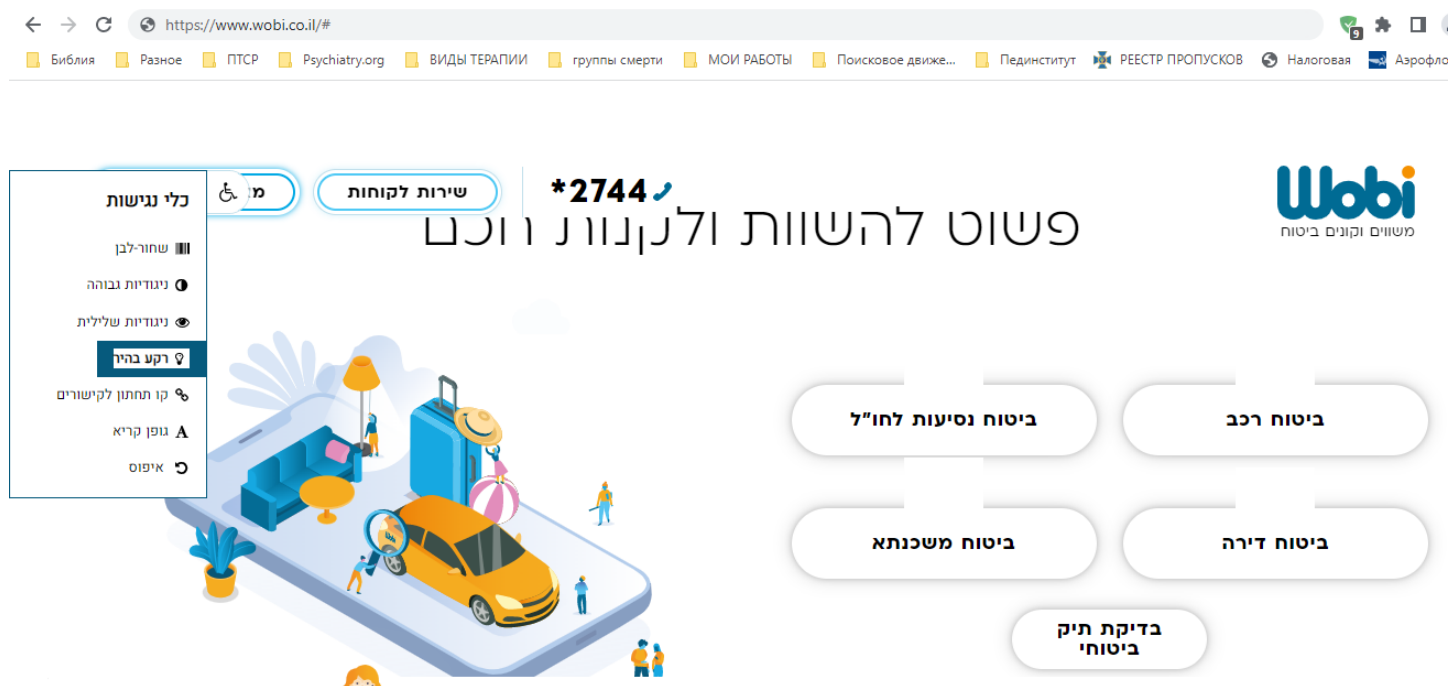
https://www.wobi.co.il/#

Библия Разное ПТСР Psychiatry.org ВИДЫ ТЕРАПИИ группы смерти МОИ РАБОТЫ Поисковое движе... Пединститут РЕЕСТР ПРОПУСКОВ Налоговая Аэрофло

Wobi
משווים וקונים ביטוח

*2744

שירות לקוחות

מ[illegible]

כלי נגישות

שחור-לבן
ניגודיות גבוהה
ניגודיות שלילית
רקע בהיר
קו תחתון לקישורים
גופן קריא
איפוס

פשוט להשוות ולקנות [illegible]

ביטוח רכב
ביטוח נסיעות לחו"ל
ביטוח דירה
ביטוח משכנתא
בדיקת תיק ביטוחי